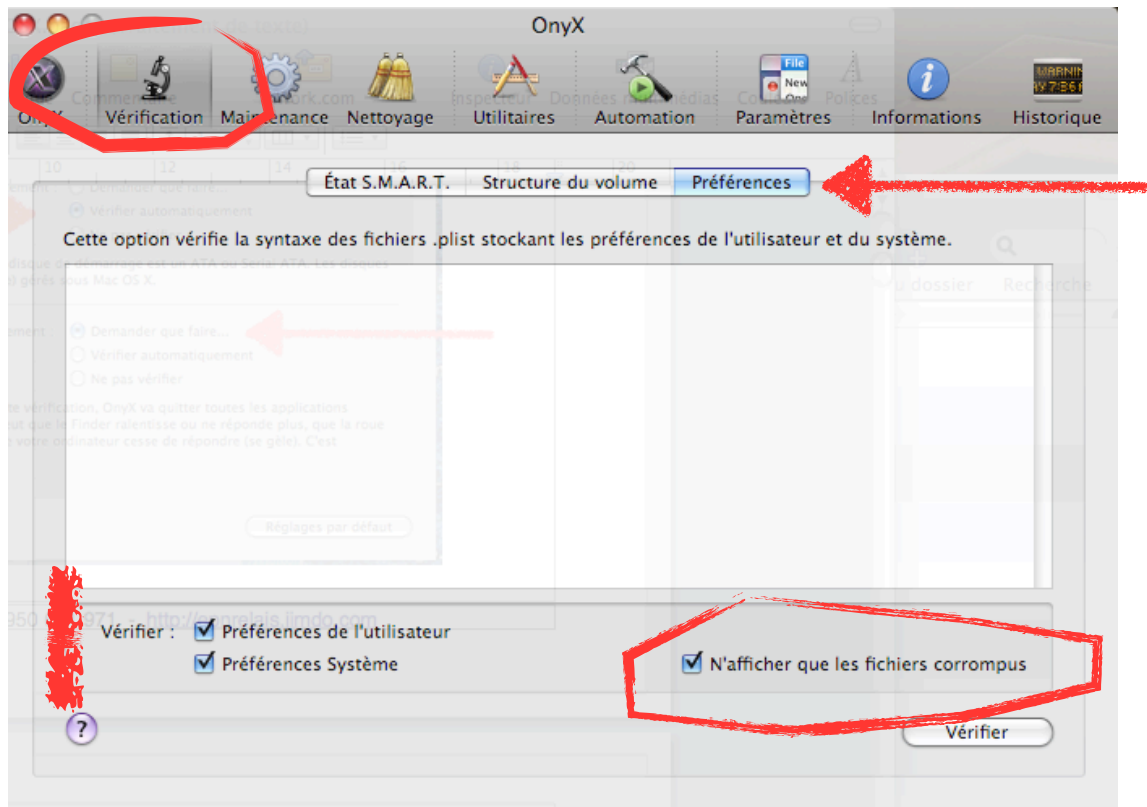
OnyX

OnyX

Vérification

Maintenance

Nettoyage

Utilitaires

Automation

Paramètres

Informations

Historique

État S.M.A.R.T.

Structure du volume

Préférences

Cette option vérifie la syntaxe des fichiers .plist stockant les préférences de l'utilisateur et du système.

Vérifier :

Préférences de l'utilisateur

Préférences Système

N'afficher que les fichiers corrompus

?

Vérifier